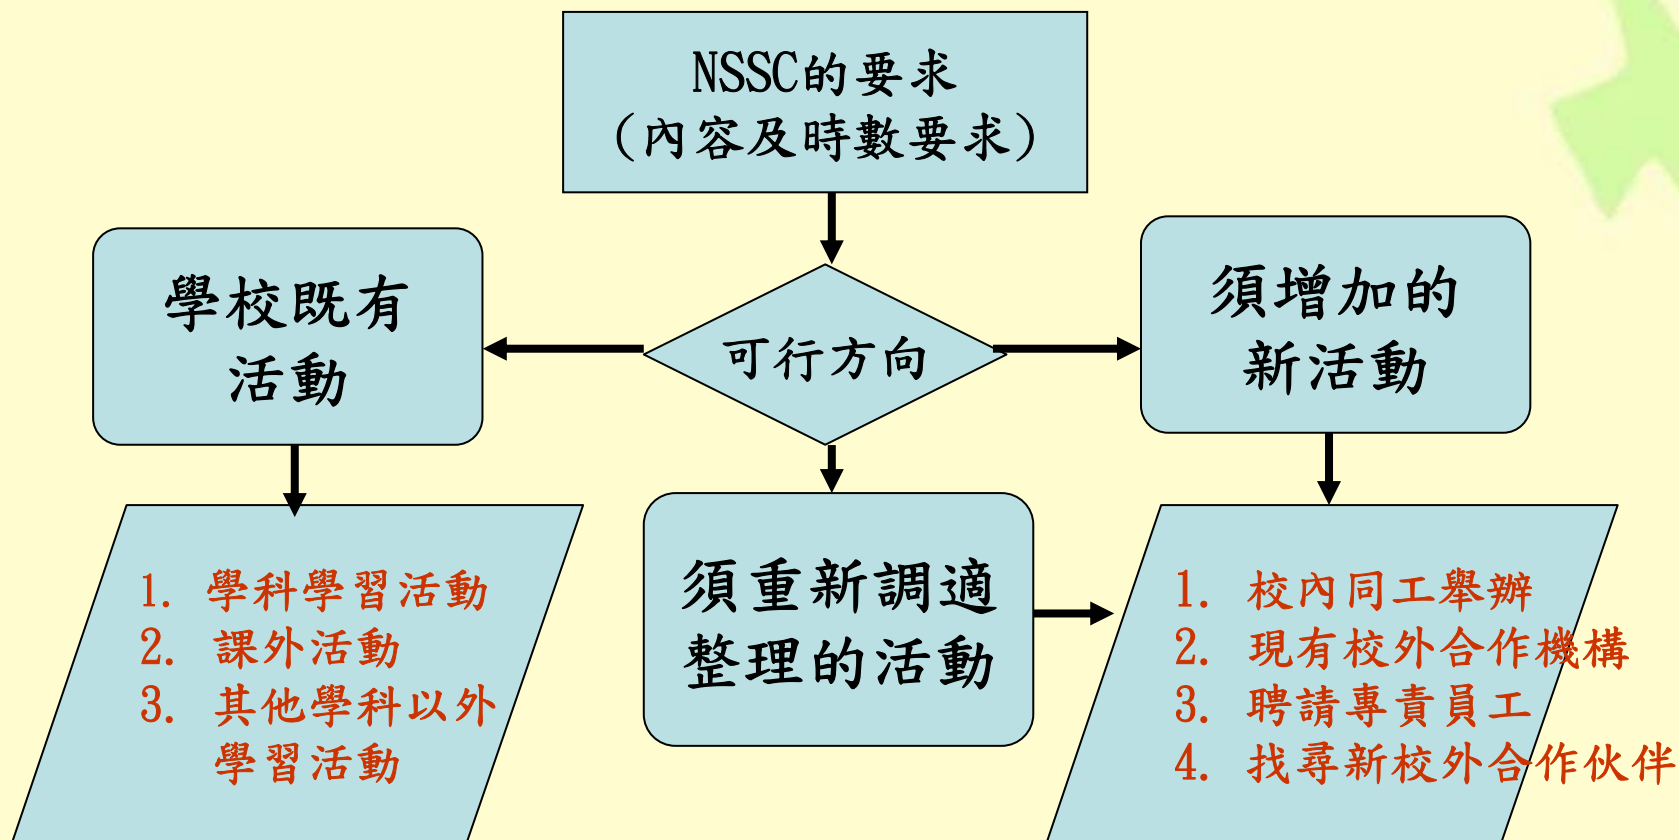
NSSC的要求
(內容及時數要求)

學校既有
活動

可行方向

須增加的
新活動

1. 學科學習活動
2. 課外活動
3. 其他學科以外學習活動

須重新調適
整理的活動

1. 校內同工舉辦
2. 現有校外合作機構
3. 聘請專責員工
4. 找尋新校外合作伙伴